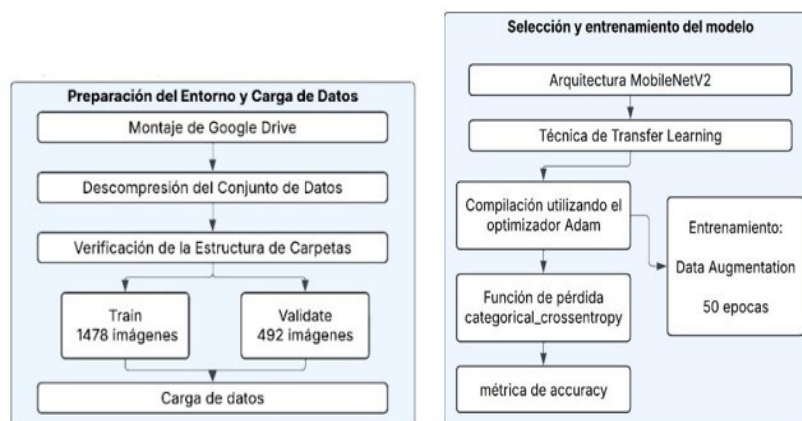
Preparación del Entorno y Carga de Datos

Montaje de Google Drive

Descompresión del Conjunto de Datos

Verificación de la Estructura de Carpetas

Train
1478 imágenes

Validate
492 imágenes

Carga de datos

Selección y entrenamiento del modelo

Arquitectura MobileNetV2

Técnica de Transfer Learning

Compilación utilizando el optimizador Adam

Entrenamiento:

Data Augmentation

50 epocas

Función de pérdida categorical_crossentropy

métrica de accuracy